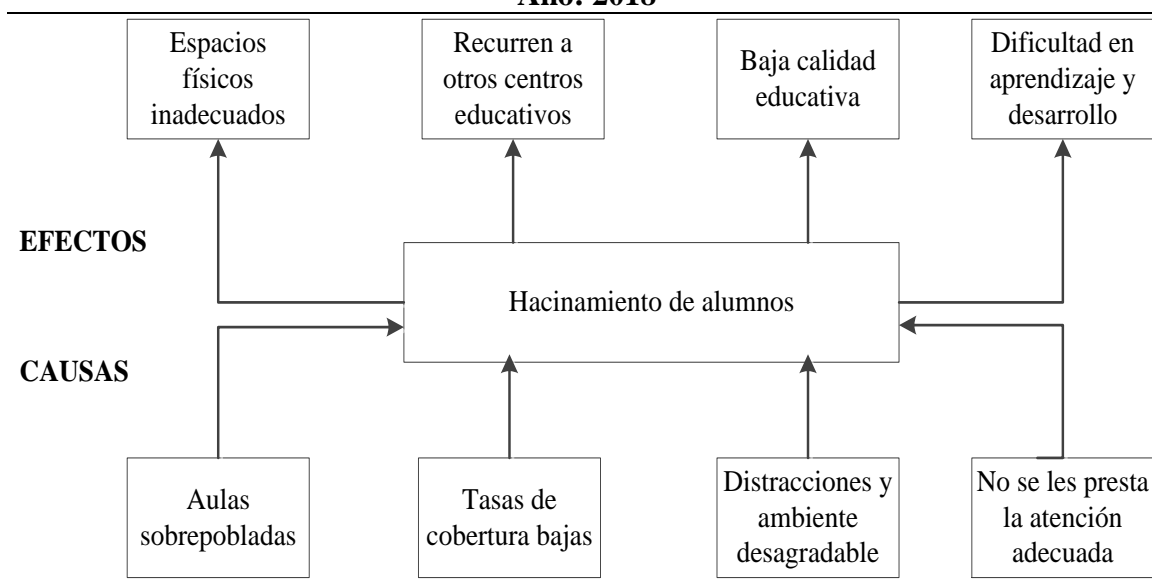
Año: 2018

Espacios físicos inadecuados

Recurren a otros centros educativos

Baja calidad educativa

Dificultad en aprendizaje y desarrollo

EFECTOS

Hacinamiento de alumnos

CAUSAS

Aulas sobrepobladas

Tasas de cobertura bajas

Distracciones y ambiente desagradable

No se les presta la atención adecuada